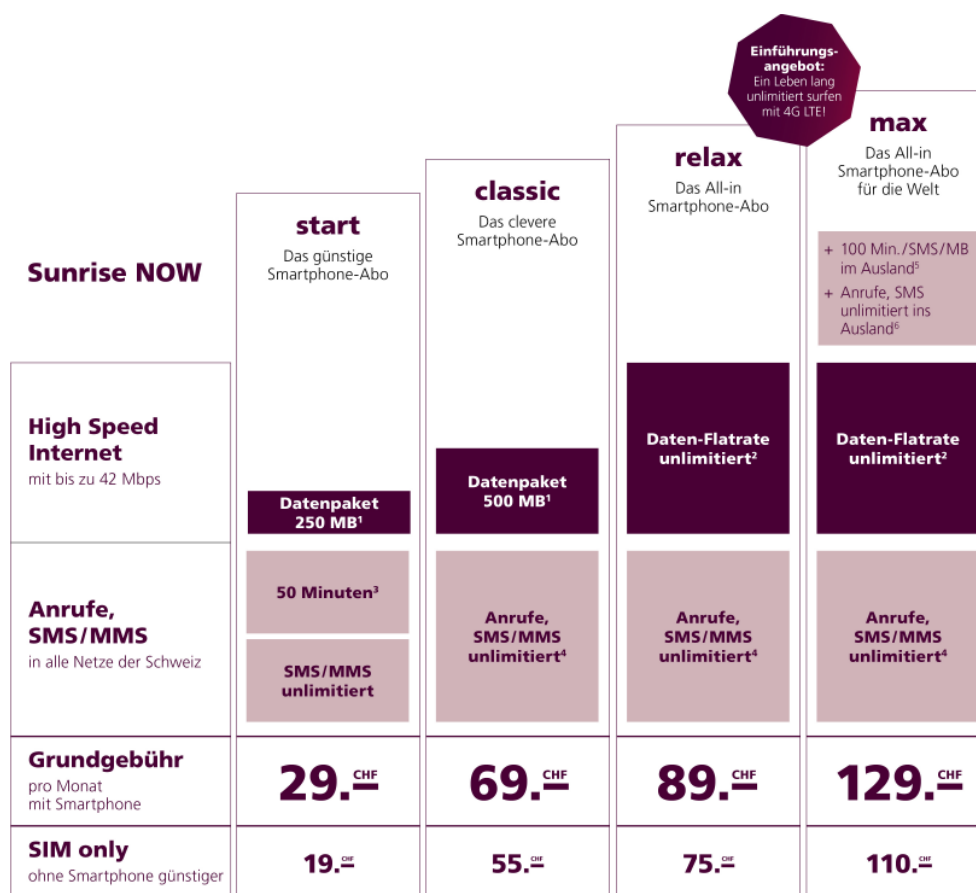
Einführungsangebot: Ein Leben lang unlimitiert surfen mit 4G LTE!

| Sunrise NOW | start Das günstige Smartphone-Abo | classic Das clevere Smartphone-Abo | relax Das All-in Smartphone-Abo | max Das All-in Smartphone-Abo für die Welt + 100 Min./SMS/MB im Ausland$^5$ + Anrufe, SMS unlimitiert ins Ausland$^6$ |
|---|---|---|---|---|
| High Speed Internet mit bis zu 42 Mbps | Datenpaket 250 MB$^1$ | Datenpaket 500 MB$^1$ | Daten-Flatrate unlimitiert$^2$ | Daten-Flatrate unlimitiert$^2$ |
| Anrufe, SMS/MMS in alle Netze der Schweiz | 50 Minuten$^3$ SMS/MMS unlimitiert | Anrufe, SMS/MMS unlimitiert$^4$ | Anrufe, SMS/MMS unlimitiert$^4$ | Anrufe, SMS/MMS unlimitiert$^4$ |
| Grundgebühr pro Monat mit Smartphone | 29.– CHF | 69.– CHF | 89.– CHF | 129.– CHF |
| SIM only ohne Smartphone günstiger | 19.– CHF | 55.– CHF | 75.– CHF | 110.– CHF |